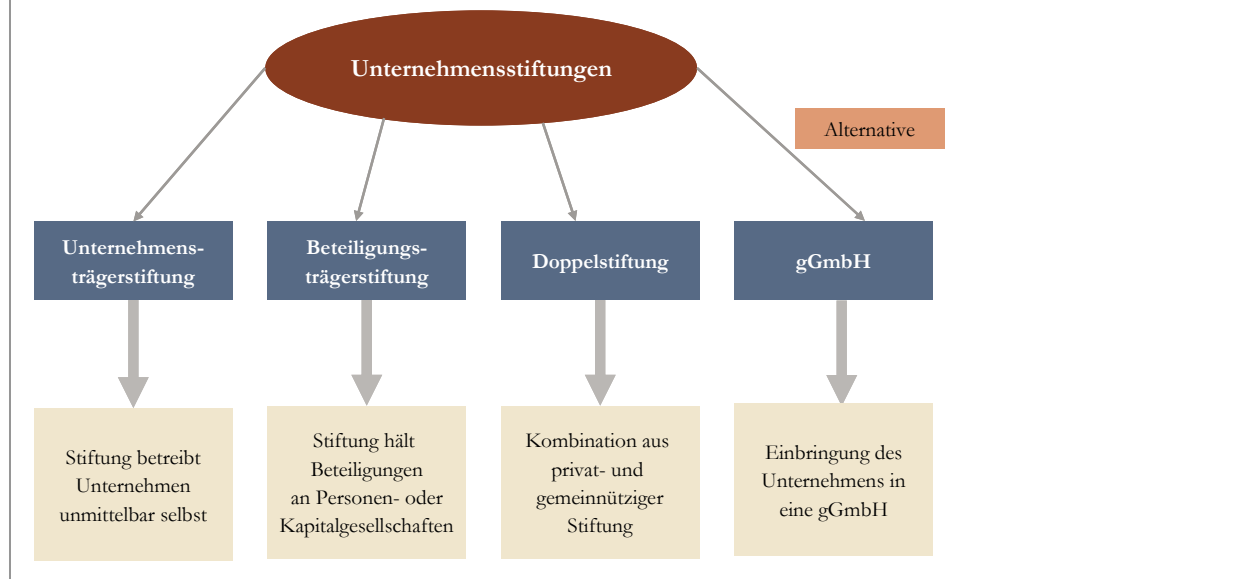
Unternehmensstiftungen

Alternative

Unternehmensträgerstiftung

Beteiligungsträgerstiftung

Doppelstiftung

gGmbH

Stiftung betreibt Unternehmen unmittelbar selbst

Stiftung hält Beteiligungen an Personen- oder Kapitalgesellschaften

Kombination aus privat- und gemeinnütziger Stiftung

Einbringung des Unternehmens in eine gGmbH